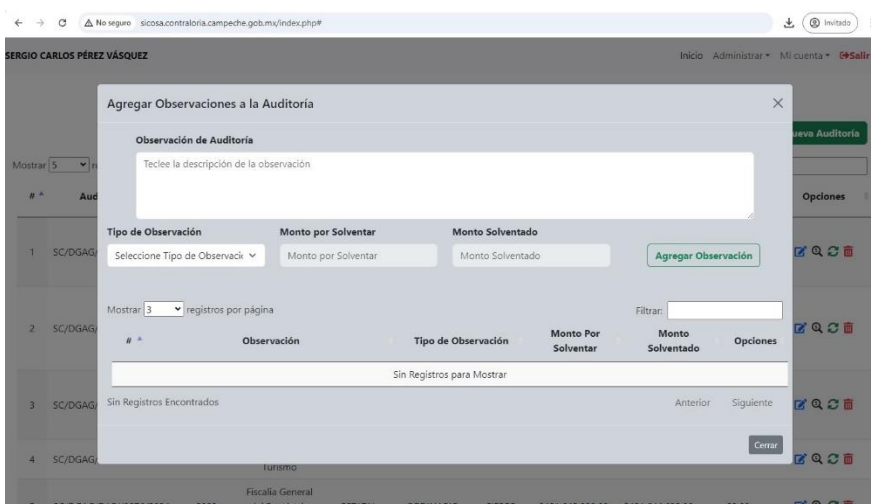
No seguro sicosa.contraloria.campeche.gob.mx/index.php#

Invitado

SERGIO CARLOS PÉREZ VÁSQUEZ

Inicio Administrar ▾ Mi cuenta ▾ Salir

Agregar Observaciones a la Auditoría

×

ueva Auditoría

Observación de Auditoría

Teclee la descripción de la observación

Mostrar 5

# Aud

Opciones

Tipo de Observación

Monto por Solventar

Monto Solventado

1 SC/DGAG/

Seleccione Tipo de Observació

Monto por Solventar

Monto Solventado

Agregar Observación

Mostrar 3 registros por página

Filtrar:

2 SC/DGAG/

| # | Observación | Tipo de Observación | Monto Por Solventar | Monto Solventado | Opciones |
|---|---|---|---|---|---|
| Sin Registros para Mostrar | | | | | |

3 SC/DGAG/

Sin Registros Encontrados

Anterior Siguiente

Cerrar

4 SC/DGAG/

Turismo

Fiscalía General